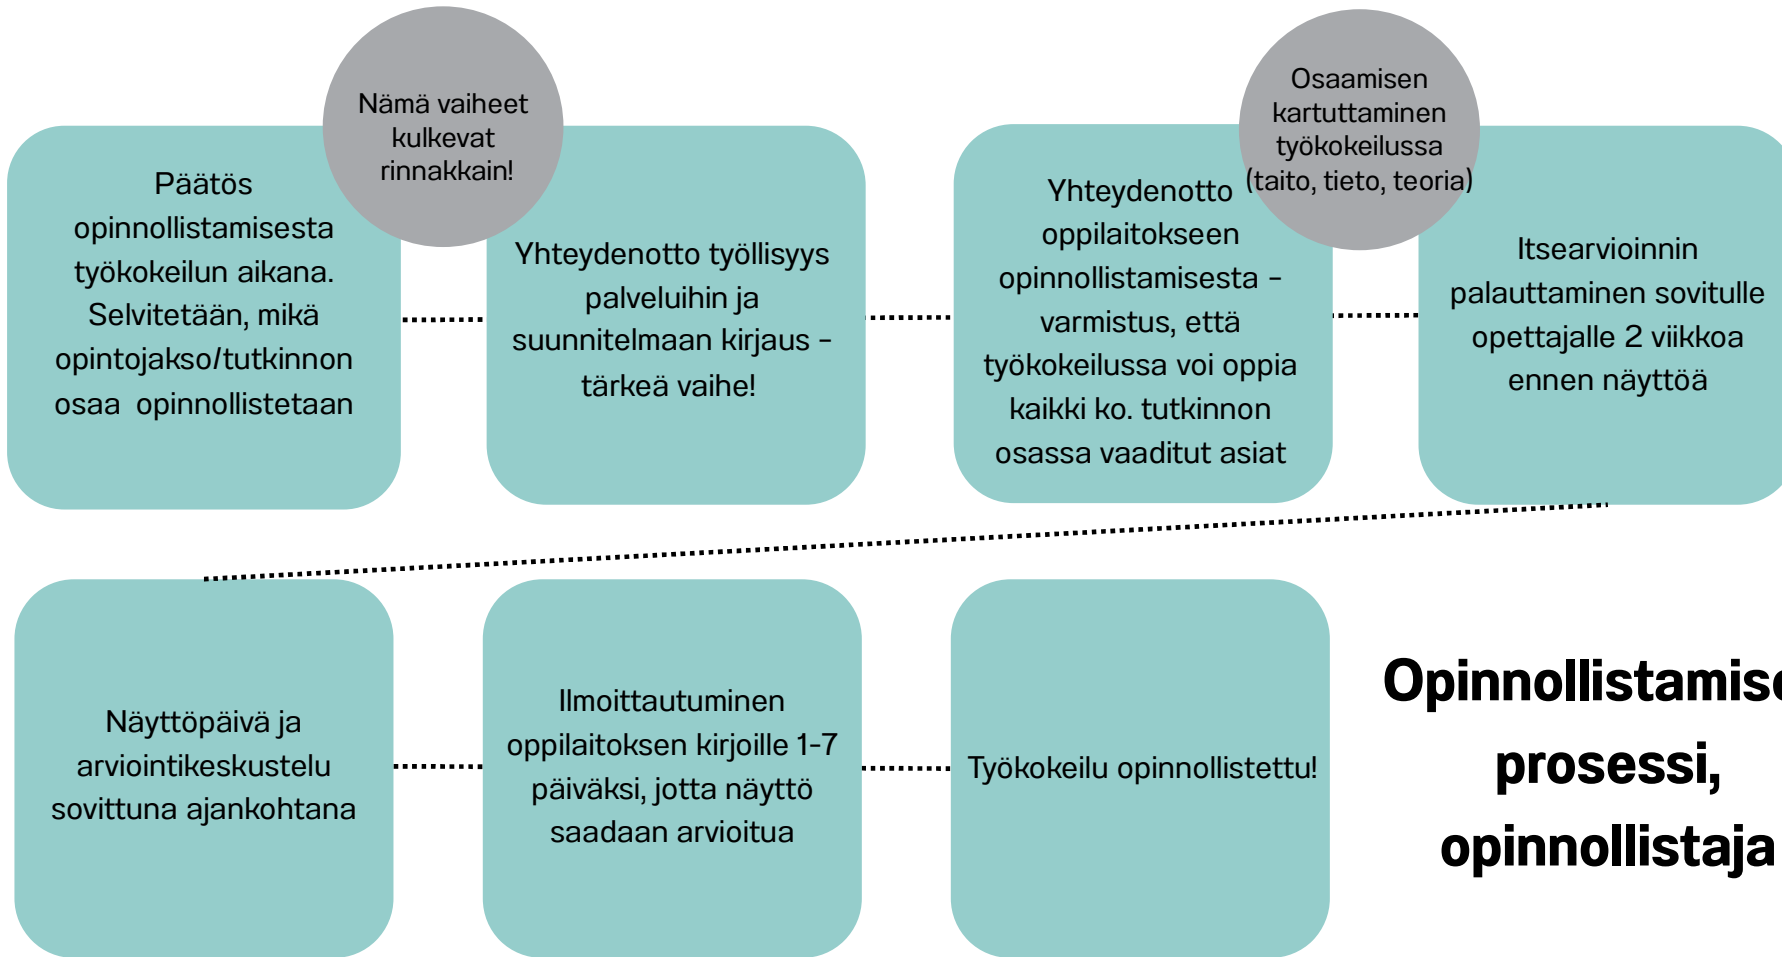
Nämä vaiheet kulkevat rinnakkain!

Päätös opinnollistamisesta työkokeilun aikana. Selvitetään, mikä opintojakso/tutkinnon osaa opinnollistetaan

Yhteydenotto työllisyys palveluihin ja suunnitelmaan kirjaus – tärkeä vaihe!

Osaamisen kartuttaminen työkokeilussa (taito, tieto, teoria)

Yhteydenotto oppilaitokseen opinnollistamisesta – varmistus, että työkokeilussa voi oppia kaikki ko. tutkinnon osassa vaaditut asiat

Itsearvioinnin palauttaminen sovitulle opettajalle 2 viikkoa ennen näyttöä

Näyttöpäivä ja arviointikeskustelu sovittuna ajankohtana

Ilmoittautuminen oppilaitoksen kirjoille 1-7 päiväksi, jotta näyttö saadaan arvioitua

Työkokeilu opinnollistettu!

Opinnollistamis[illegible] prosessi, opinnollistaja